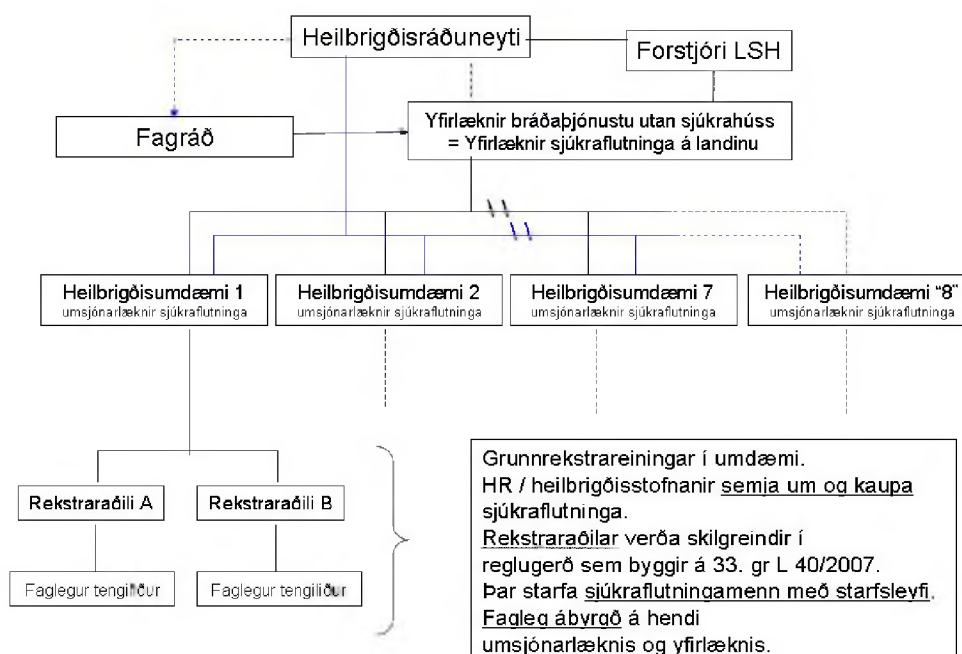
Heilbrigðisráðuneyti

Forstjóri LSH

Fagráð

Yfirlæknir bráðaþjónustu utan sjúkrahúss
= Yfirlæknir sjúkraflutninga á landinu

Heilbrigðisumdæmi 1
umsjónarlæknir sjúkraflutninga

Heilbrigðisumdæmi 2
umsjónarlæknir sjúkraflutninga

Heilbrigðisumdæmi 7
umsjónarlæknir sjúkraflutninga

Heilbrigðisumdæmi "8"
umsjónarlæknir sjúkraflutninga

Rekstraraðili A

Rekstraraðili B

Faglegur tengiliður

Faglegur tengiliður

Grunnrekstrareiningar í umdæmi.
HR / heilbrigðisstofnanir semja um og kaupa sjúkraflutninga.
Rekstraraðilar verða skilgreindir í reglugerð sem byggir á 33. gr L 40/2007.
Þar starfa sjúkraflutningamenn með starfsleyfi.
Fagleg ábyrgð á hendi umsjónarlæknis og yfirlæknis.